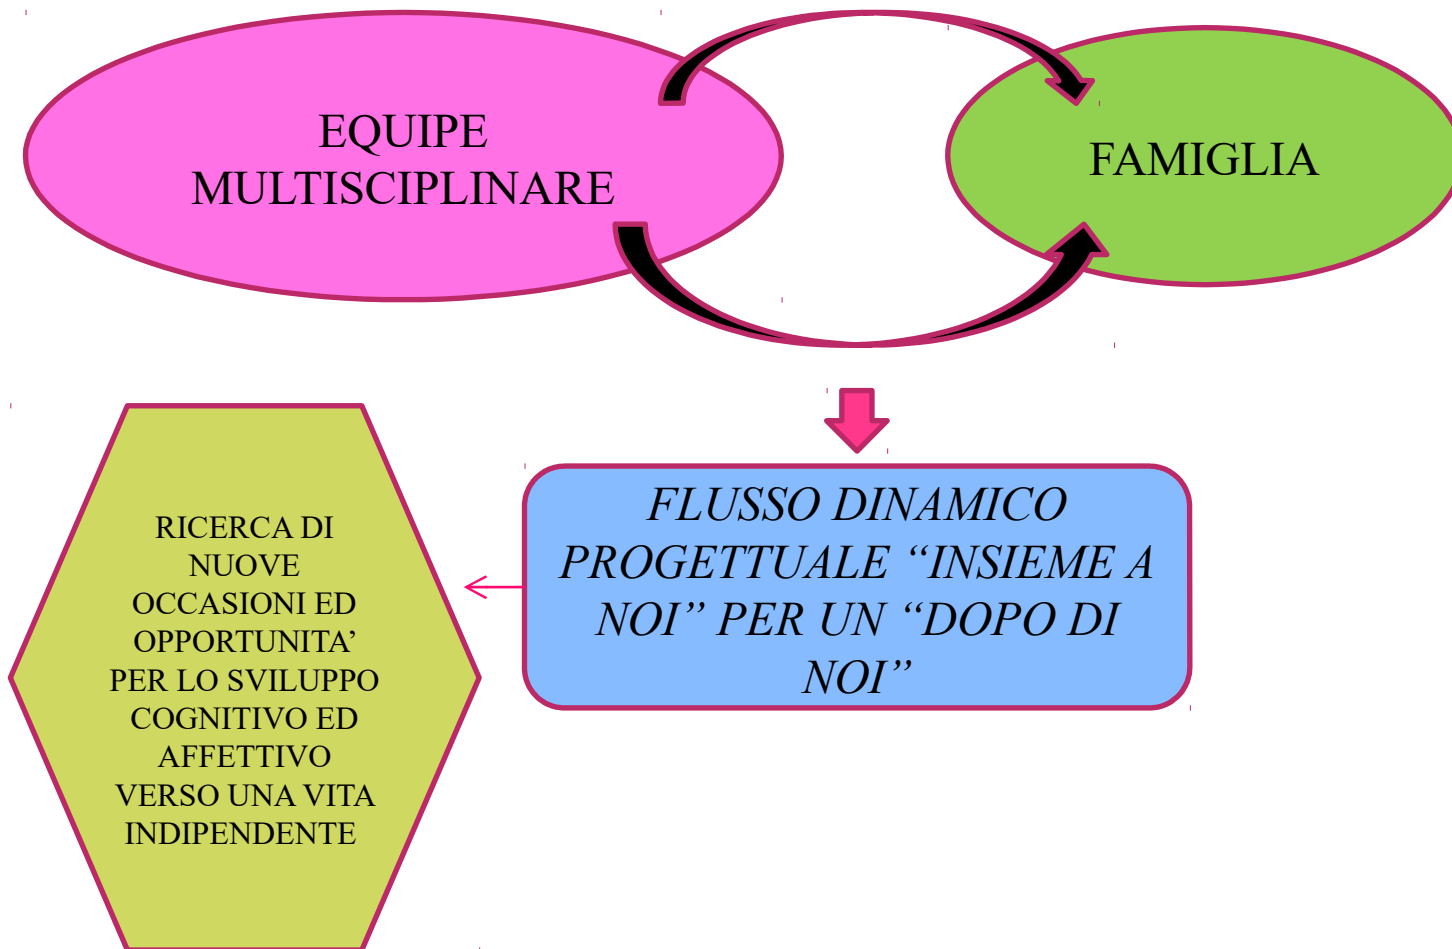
EQUIPE MULTISCIPLINARE

FAMIGLIA

FLUSSO DINAMICO PROGETTUALE “INSIEME A NOI” PER UN “DOPO DI NOI”

RICERCA DI NUOVE OCCASIONI ED OPPORTUNITA’ PER LO SVILUPPO COGNITIVO ED AFFETTIVO VERSO UNA VITA INDIPENDENTE